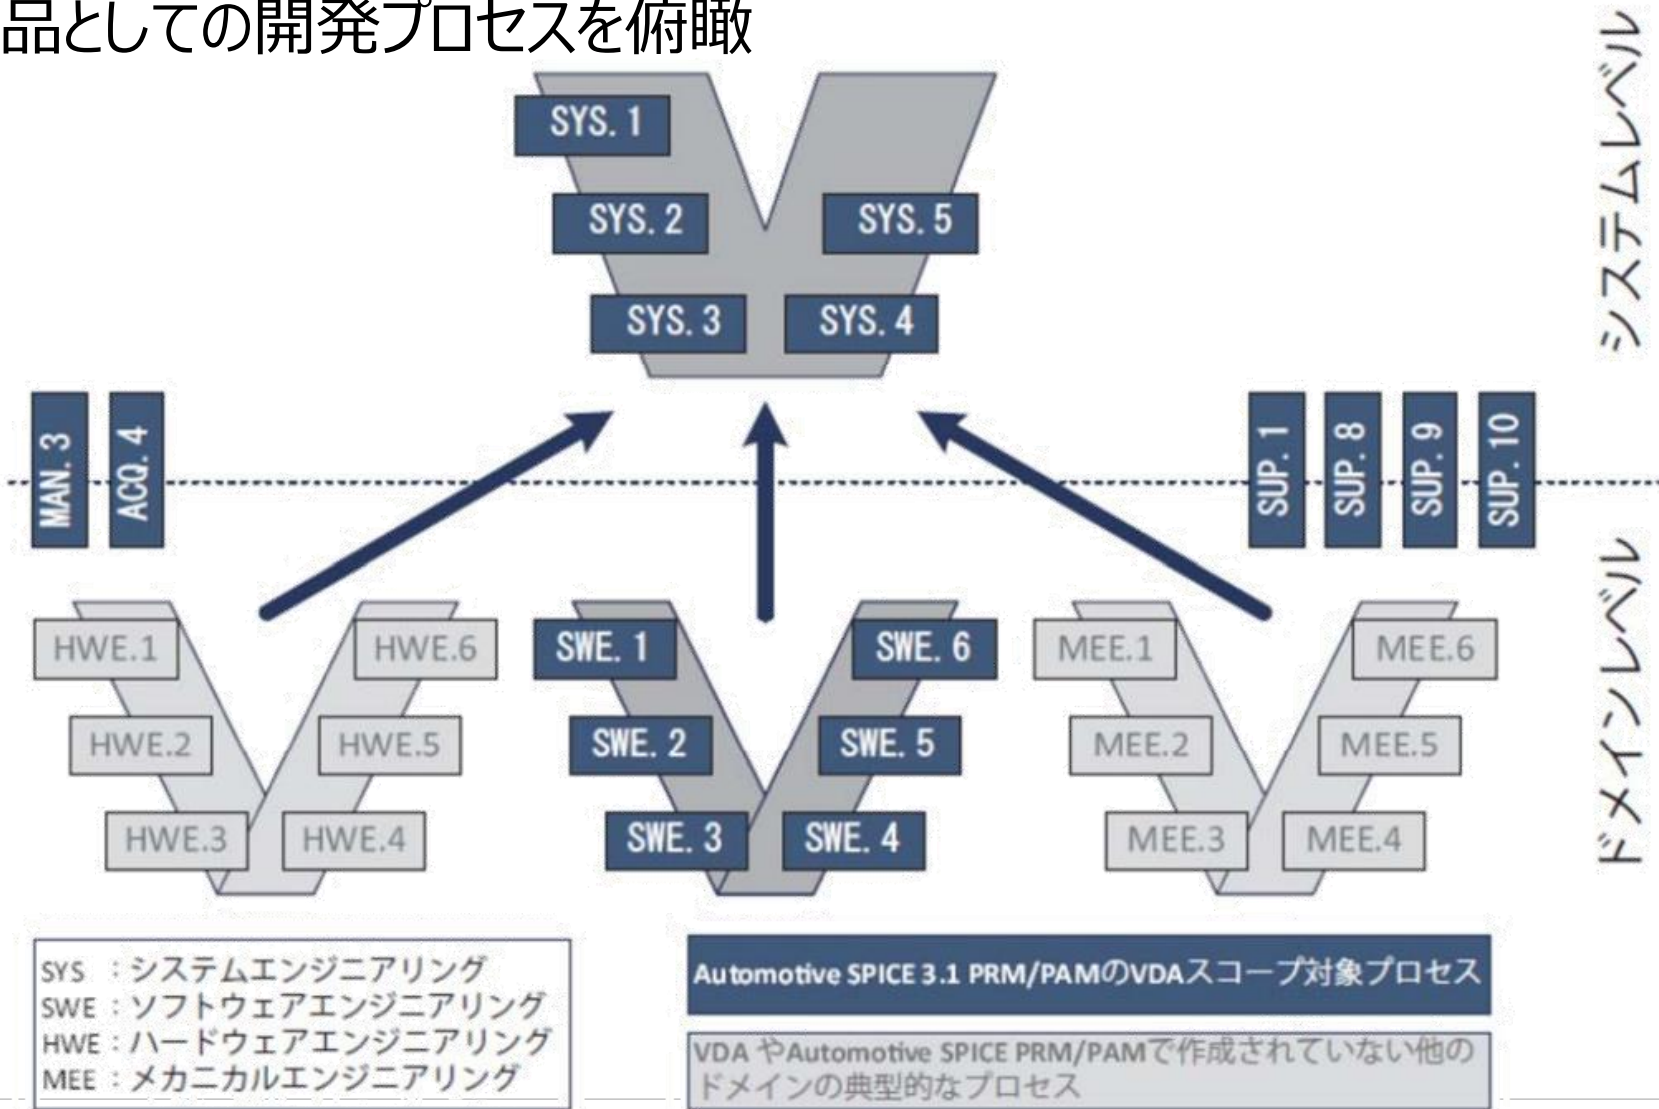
品としての開発プロセスを俯瞰

システムレベル

SYS. 1
SYS. 2
SYS. 5
SYS. 3
SYS. 4

MAN. 3
ACQ. 4

SUP. 1
SUP. 8
SUP. 9
SUP. 10

ドメインレベル

HWE.1
HWE.6
HWE.2
HWE.5
HWE.3
HWE.4

SWE. 1
SWE. 6
SWE. 2
SWE. 5
SWE. 3
SWE. 4

MEE.1
MEE.6
MEE.2
MEE.5
MEE.3
MEE.4

SYS ：システムエンジニアリング
SWE ：ソフトウェアエンジニアリング
HWE ：ハードウェアエンジニアリング
MEE ：メカニカルエンジニアリング

Automotive SPICE 3.1 PRM/PAMのVDAスコープ対象プロセス

VDA やAutomotive SPICE PRM/PAMで作成されていない他のドメインの典型的なプロセス